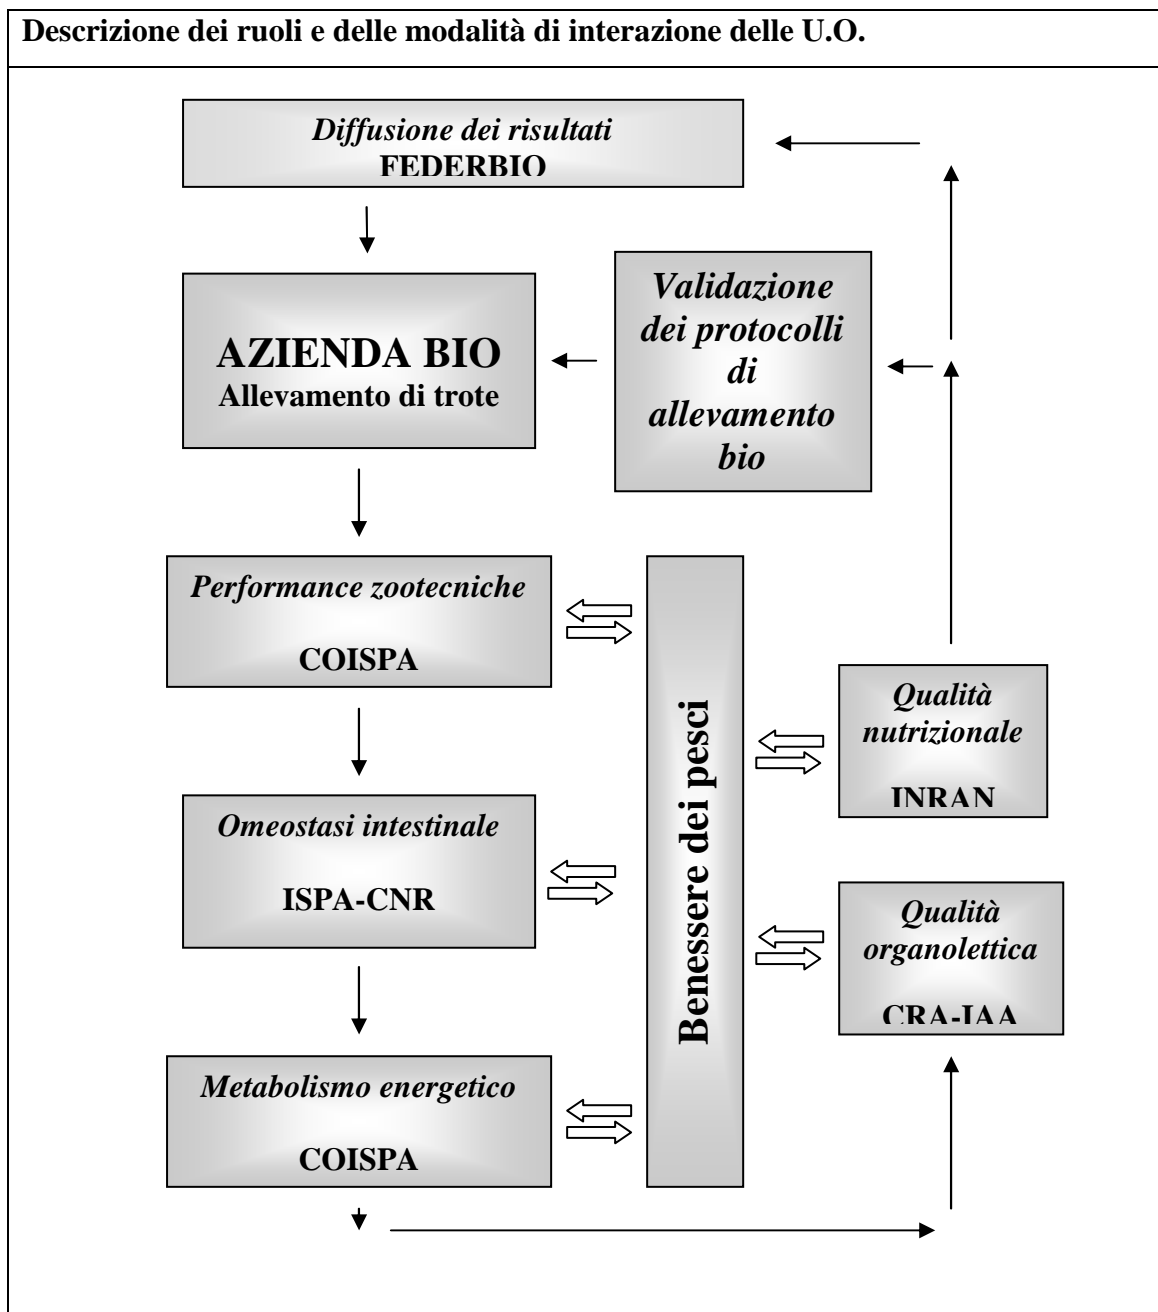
Descrizione dei ruoli e delle modalità di interazione delle U.O.

Diffusione dei risultati
FEDERBIO

AZIENDA BIO
Allevamento di trote

Validazione dei protocolli di allevamento bio

Performance zootecniche
COISPA

Omeostasi intestinale
ISPA-CNR

Metabolismo energetico
COISPA

Benessere dei pesci

Qualità nutrizionale
INRAN

Qualità organolettica
CRA-IAA